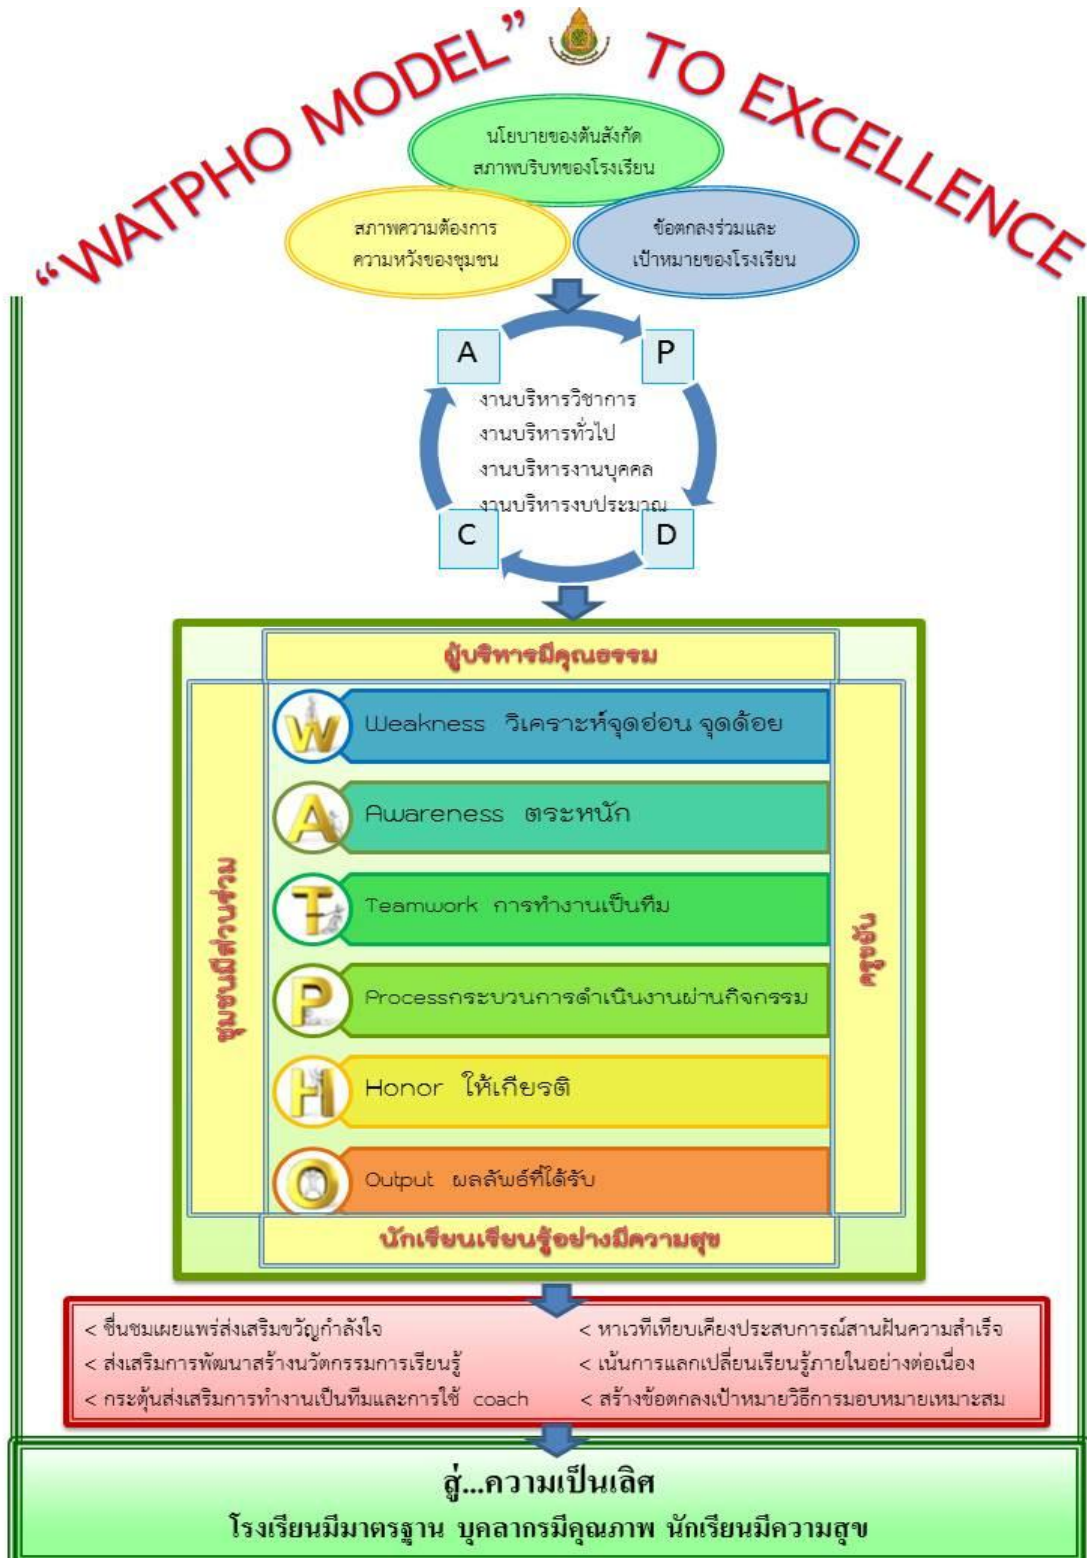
"WATPHO MODEL" TO EXCELLENCE

นโยบายของต้นสังกัด สภาพบริบทของโรงเรียน

สภาพความต้องการ ความหวังของชุมชน

ข้อตกลงร่วมและ เป้าหมายของโรงเรียน

A

P

C

D

งานบริหารวิชาการ
งานบริหารทั่วไป
งานบริหารงานบุคคล
งานบริหารงบประมาณ

ผู้บริหารมีคุณธรรม

ชุมชนมีส่วนร่วม

ครูทุ่มเท

Weakness วิเคราะห์จุดอ่อน จุดด้อย

Awareness ตระหนัก

Teamwork การทำงานเป็นทีม

Processกระบวนการดำเนินงานผ่านกิจกรรม

Honor ให้เกียรติ

Output ผลลัพธ์ที่ได้รับ

นักเรียนเรียนรู้อย่างมีความสุข

< ชื่นชมเผยแพร่ส่งเสริมขวัญกำลังใจ
< ส่งเสริมการพัฒนาสร้างนวัตกรรมการเรียนรู้
< กระตุ้นส่งเสริมการทำงานเป็นทีมและการใช้ coach

< หาเวทีเทียบเคียงประสบการณ์สานฝันความสำเร็จ
< เน้นการแลกเปลี่ยนเรียนรู้ภายในอย่างต่อเนื่อง
< สร้างข้อตกลงเป้าหมายวิธีการมอบหมายเหมาะสม

สู่...ความเป็นเลิศ
โรงเรียนมีมาตรฐาน บุคลากรมีคุณภาพ นักเรียนมีความสุข